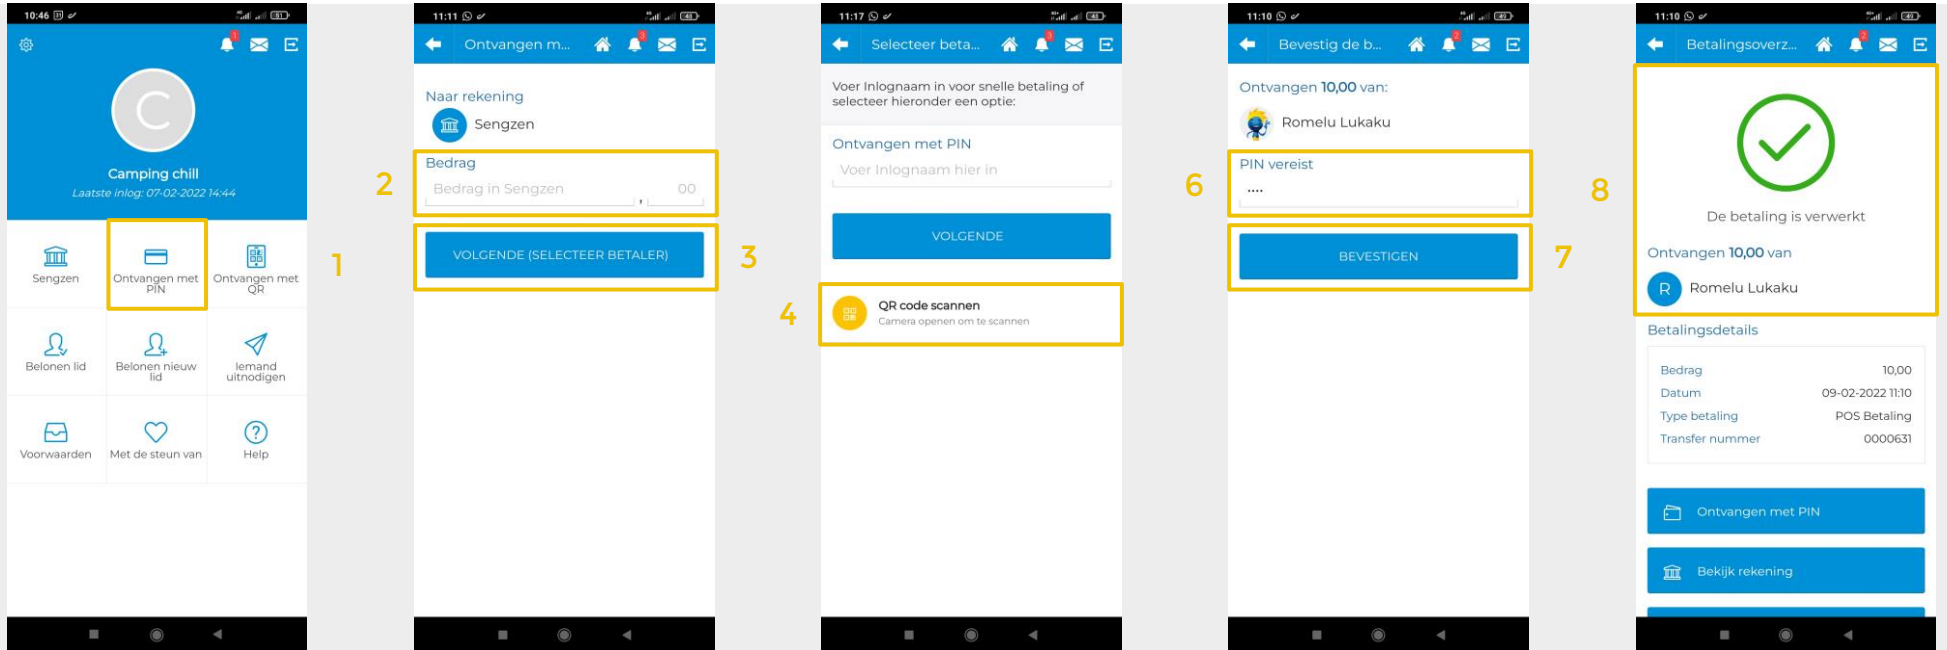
10:46

C

Camping chill

Laatste inlog: 07-02-2022 14:44

Sengzen

Ontvangen met PIN

Ontvangen met QR

1

Belonen lid

Belonen nieuw lid

Iemand uitnodigen

Voorwaarden

Met de steun van

Help

11:11

Ontvangen m...

Naar rekening

Sengzen

2

Bedrag

Bedrag in Sengzen , 00

VOLGENDE (SELECTEER BETALER)

3

11:17

Selecteer beta...

Voer Inlognaam in voor snelle betaling of selecteer hieronder een optie:

Ontvangen met PIN

Voer Inlognaam hier in

VOLGENDE

4

QR code scannen

Camera openen om te scannen

11:10

Bevestig de b...

Ontvangen 10,00 van:

Romelu Lukaku

6

PIN vereist

....

BEVESTIGEN

7

11:10

Betalingsoverz...

8

De betaling is verwerkt

Ontvangen 10,00 van

R Romelu Lukaku

Betalingsdetails

| | |
|---|---|
| Bedrag | 10,00 |
| Datum | 09-02-2022 11:10 |
| Type betaling | POS Betaling |
| Transfer nummer | 0000631 |

Ontvangen met PIN

Bekijk rekening